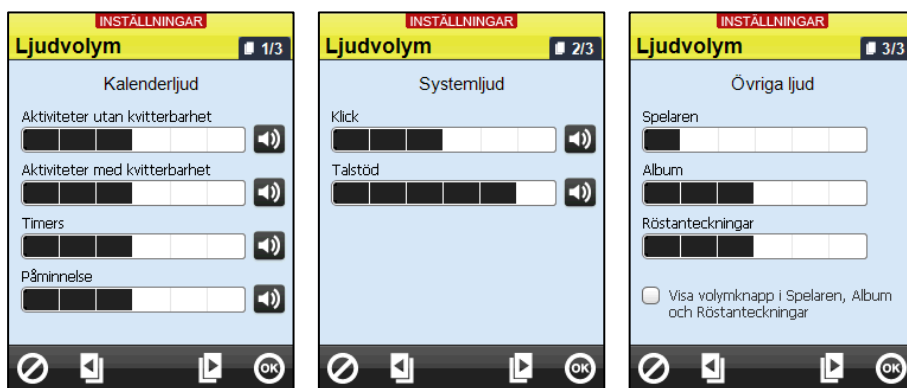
INSTÄLLNINGAR
Ljudvolym
1/3

Kalenderljud

Aktiviteter utan kvitterbarhet

Aktiviteter med kvitterbarhet

Timers

Påminnelse

OK

INSTÄLLNINGAR
Ljudvolym
2/3

Systemljud

Klick

Talstöd

OK

INSTÄLLNINGAR
Ljudvolym
3/3

Övriga ljud

Spelaren

Album

Röstanteckningar

Visa volymknapp i Spelaren, Album och Röstanteckningar

OK